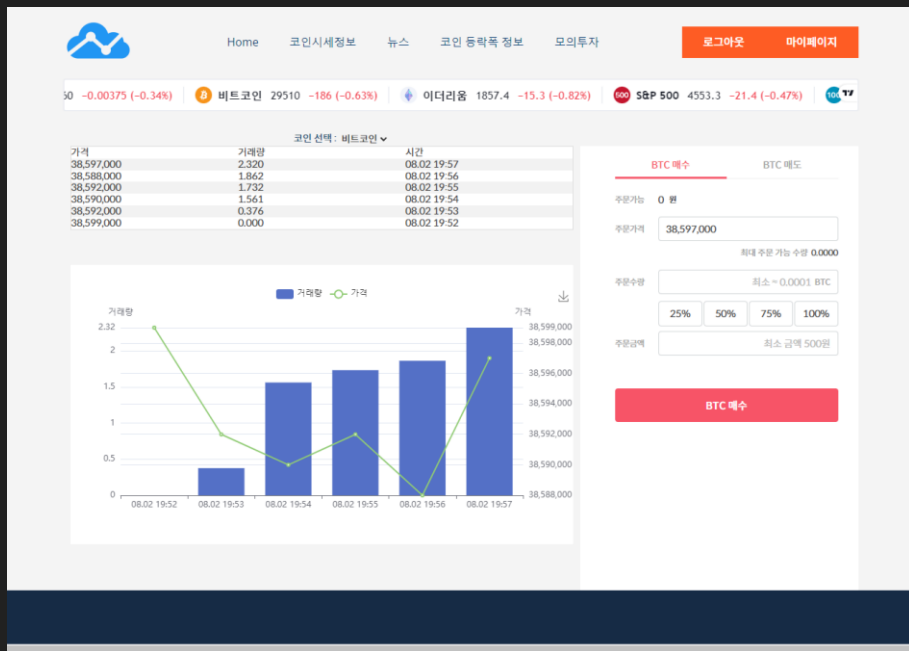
Home 코인시세정보 뉴스 코인 등락폭 정보 모의투자

로그아웃 마이페이지

50 −0.00375 (−0.34%) 비트코인 29510 −186 (−0.63%) 이더리움 1857.4 −15.3 (−0.82%) S&P 500 4553.3 −21.4 (−0.47%)

코인 선택 : 비트코인

| 가격 | 거래량 | 시간 |
|---|---|---|
| 38,597,000 | 2.320 | 08.02 19:57 |
| 38,588,000 | 1.862 | 08.02 19:56 |
| 38,592,000 | 1.732 | 08.02 19:55 |
| 38,590,000 | 1.561 | 08.02 19:54 |
| 38,592,000 | 0.376 | 08.02 19:53 |
| 38,599,000 | 0.000 | 08.02 19:52 |

거래량 가격

거래량 가격

2.32 2 1.5 1 0.5 0

38,599,000 38,598,000 38,596,000 38,594,000 38,592,000 38,590,000 38,588,000

08.02 19:52 08.02 19:53 08.02 19:54 08.02 19:55 08.02 19:56 08.02 19:57

BTC 매수 BTC 매도

주문가능 0 원

주문가격 38,597,000

최대 주문 가능 수량 0.0000

주문수량 최소 = 0.0001 BTC

25% 50% 75% 100%

주문금액 최소 금액 500원

BTC 매수